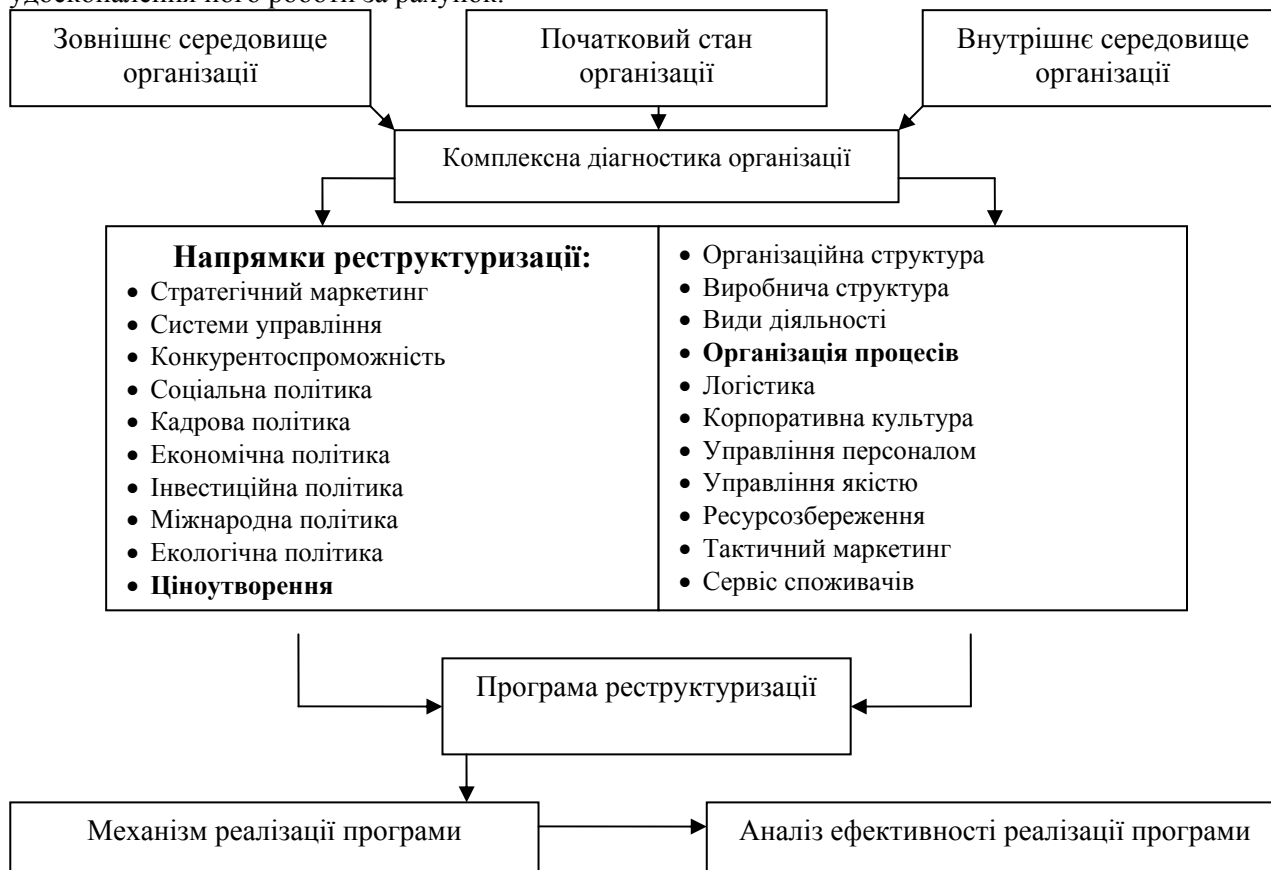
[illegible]

Зовнішнє середовище організації

Початковий стан організації

Внутрішнє середовище організації

Комплексна діагностика організації

Напрямки реструктуризації:
• Стратегічний маркетинг
• Системи управління
• Конкурентоспроможність
• Соціальна політика
• Кадрова політика
• Економічна політика
• Інвестиційна політика
• Міжнародна політика
• Екологічна політика
• Ціноутворення

• Організаційна структура
• Виробнича структура
• Види діяльності
• Організація процесів
• Логістика
• Корпоративна культура
• Управління персоналом
• Управління якістю
• Ресурсозбереження
• Тактичний маркетинг
• Сервіс споживачів

Програма реструктуризації

Механізм реалізації програми

Аналіз ефективності реалізації програми